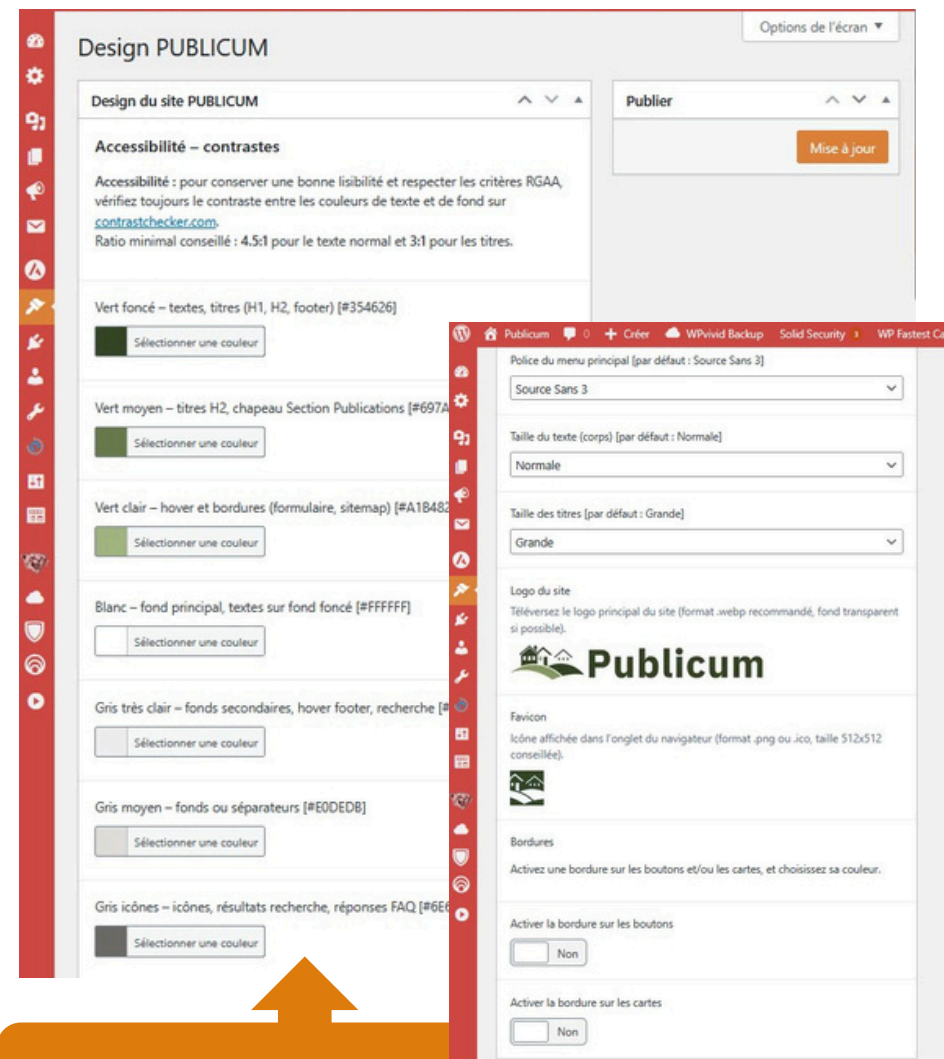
Options de l'écran ▼

Design PUBLICUM

Design du site PUBLICUM

Accessibilité – contrastes

Accessibilité : pour conserver une bonne lisibilité et respecter les critères RGAA, vérifiez toujours le contraste entre les couleurs de texte et de fond sur contrastchecker.com.
Ratio minimal conseillé : 4.5:1 pour le texte normal et 3:1 pour les titres.

Vert foncé – textes, titres (H1, H2, footer) [#354626]

Sélectionner une couleur

Vert moyen – titres H2, chapeau Section Publications [#697A

Sélectionner une couleur

Vert clair – hover et bordures (formulaire, sitemap) [#A1B482

Sélectionner une couleur

Blanc – fond principal, textes sur fond foncé [#FFFFFF]

Sélectionner une couleur

Gris très clair – fonds secondaires, hover footer, recherche [#

Sélectionner une couleur

Gris moyen – fonds ou séparateurs [#E0DEDB]

Sélectionner une couleur

Gris icônes – icônes, résultats recherche, réponses FAQ [#6E6

Sélectionner une couleur

Publier

Mise à jour

Publicum 0 + Créer WPvivid Backup Solid Security 3 WP Fastest Ca

Police du menu principal [par défaut : Source Sans 3]

Source Sans 3

Taille du texte (corps) [par défaut : Normale]

Normale

Taille des titres [par défaut : Grande]

Grande

Logo du site

Téléversez le logo principal du site (format .webp recommandé, fond transparent si possible).

Publicum

Favicon

Icône affichée dans l'onglet du navigateur (format .png ou .ico, taille 512x512 conseillée).

Bordures

Activez une bordure sur les boutons et/ou les cartes, et choisissez sa couleur.

Activer la bordure sur les boutons

Non

Activer la bordure sur les cartes

Non